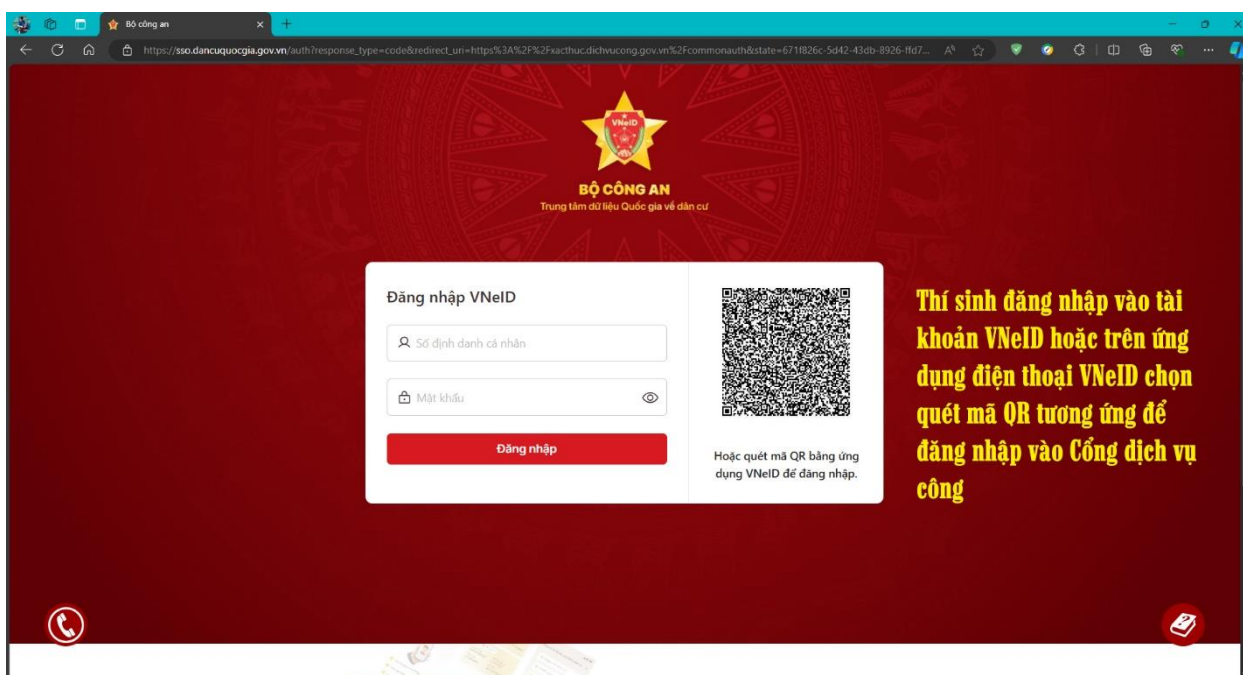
Bộ công an

https://sso.dancuquocgia.gov.vn/auth?response_type=code&redirect_uri=https%3A%2F%2Fxacthuc.dichvucong.gov.vn%2Fcommonauth&state=671f826c-5d42-43db-8926-ffd7...

VNeID

BỘ CÔNG AN
Trung tâm dữ liệu Quốc gia về dân cư

Đăng nhập VNeID

Số định danh cá nhân

Mật khẩu

Đăng nhập

Hoặc quét mã QR bằng ứng dụng VNeID để đăng nhập.

Thí sinh đăng nhập vào tài khoản VNeID hoặc trên ứng dụng điện thoại VNeID chọn quét mã QR tương ứng để đăng nhập vào Cổng dịch vụ công